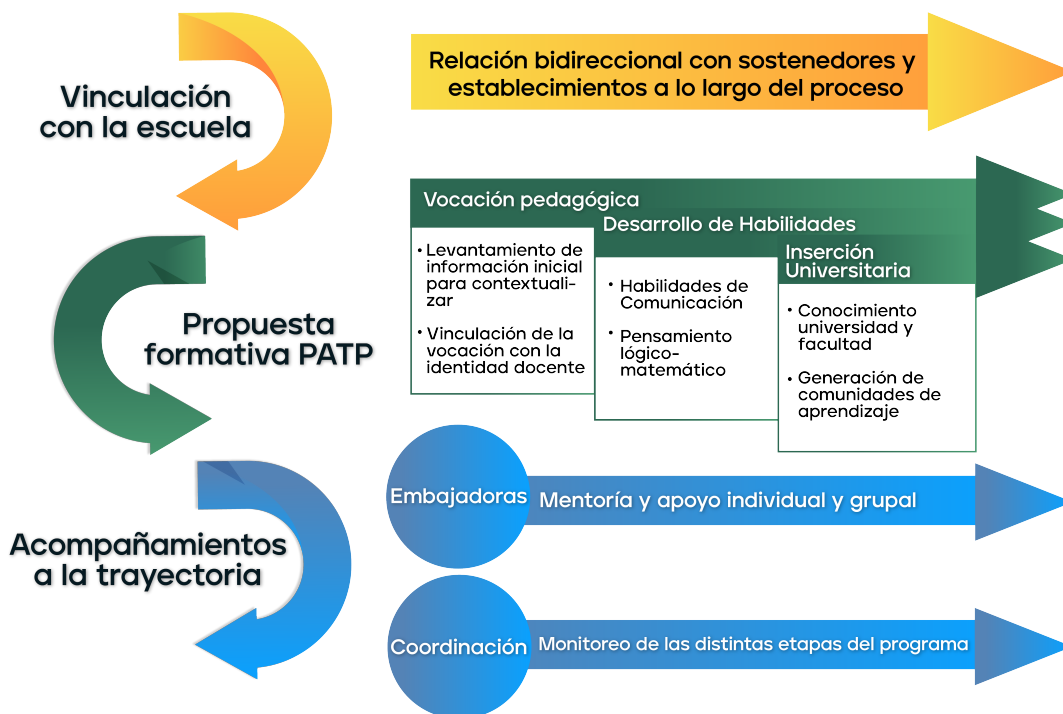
Vinculación con la escuela

Relación bidireccional con sostenedores y establecimientos a lo largo del proceso

Propuesta formativa PATP

Vocación pedagógica

• Levantamiento de información inicial para contextualizar

• Vinculación de la vocación con la identidad docente

Desarrollo de Habilidades

• Habilidades de Comunicación

• Pensamiento lógico-matemático

Inserción Universitaria

• Conocimiento universidad y facultad

• Generación de comunidades de aprendizaje

Acompañamientos a la trayectoria

Embajadoras

Mentoría y apoyo individual y grupal

Coordinación

Monitoreo de las distintas etapas del programa